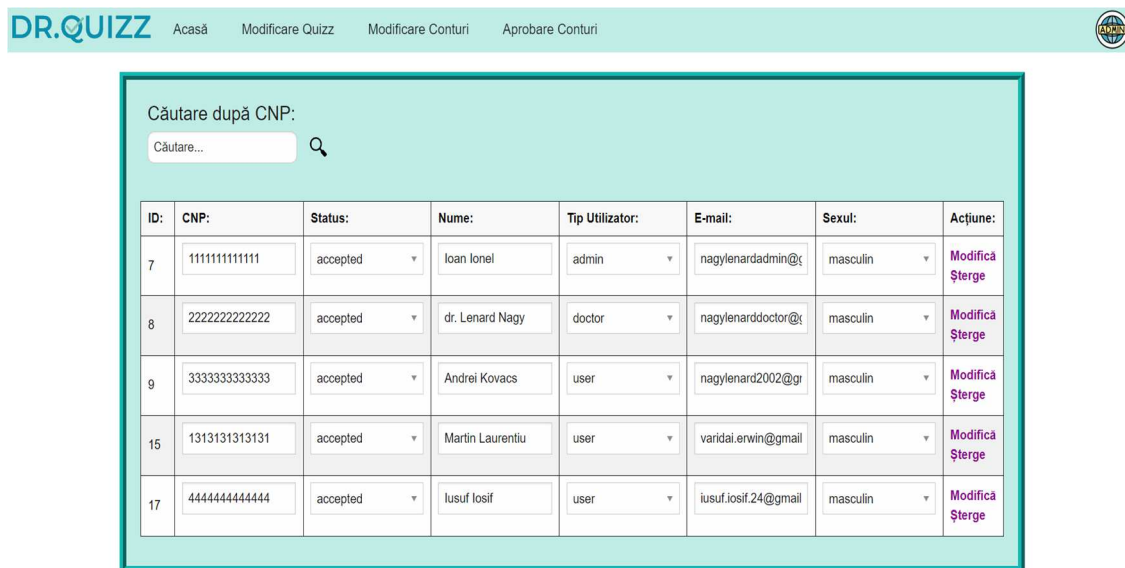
DR.QUIZZ Acasă Modificare Quizz Modificare Conturi Aprobare Conturi

ADMIN

Căutare după CNP:

Căutare...

| ID: | CNP: | Status: | Nume: | Tip Utilizator: | E-mail: | Sexul: | Acțiune: |
|---|---|---|---|---|---|---|---|
| 7 | 1111111111111 | accepted | Ioan Ionel | admin | nagylenardadmin@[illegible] | masculin | Modifică Șterge |
| 8 | 2222222222222 | accepted | dr. Lenard Nagy | doctor | nagylenarddoctor@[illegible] | masculin | Modifică Șterge |
| 9 | 3333333333333 | accepted | Andrei Kovacs | user | nagylenard2002@gr | masculin | Modifică Șterge |
| 15 | 1313131313131 | accepted | Martin Laurentiu | user | varidai.erwin@gmail | masculin | Modifică Șterge |
| 17 | 4444444444444 | accepted | Iusuf Iosif | user | iusuf.iosif.24@gmail | masculin | Modifică Șterge |